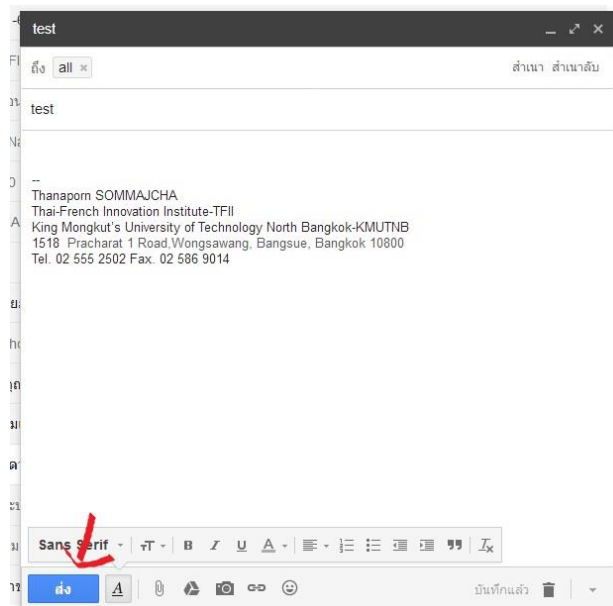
test

ถึง all ×

สำเนา สำเนาลับ

test

--
Thanaporn SOMMAJCHA
Thai-French Innovation Institute-TFII
King Mongkut's University of Technology North Bangkok-KMUTNB
1518 Pracharat 1 Road,Wongsawang, Bangsue, Bangkok 10800
Tel. 02 555 2502 Fax. 02 586 9014

Sans Serif

ส่ง

บันทึกแล้ว